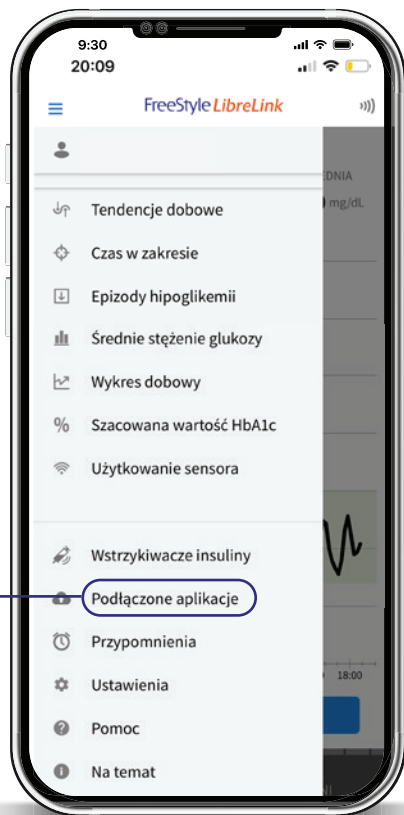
9:30
20:09

FreeStyle LibreLink

EDNIA
mg/dL

Tendencje dobowe
Czas w zakresie
Epizody hipoglikemii
Średnie stężenie glukozy
Wykres dobowy
Szacowana wartość HbA1c
Użytkowanie sensora

Wstrzykiwacze insuliny
Podłączone aplikacje
Przypomnienia
Ustawienia
Pomoc
Na temat

18:00